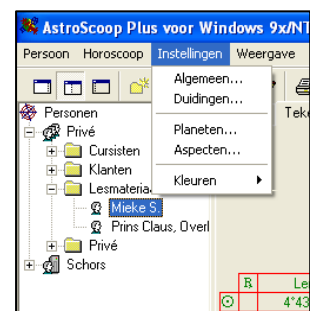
AstroScoop Plus voor Windows 9x/NT

Persoon Horoscoop Instellingen Weergave

Algemeen...
Duidingen...
Planeten...
Aspecten...
Kleuren

Teke

Personen
Privé
Cursisten
Klanten
Lesmateria
Mieke S
Prins Claus, Overl
Privé
Schors

R
Le
4°43